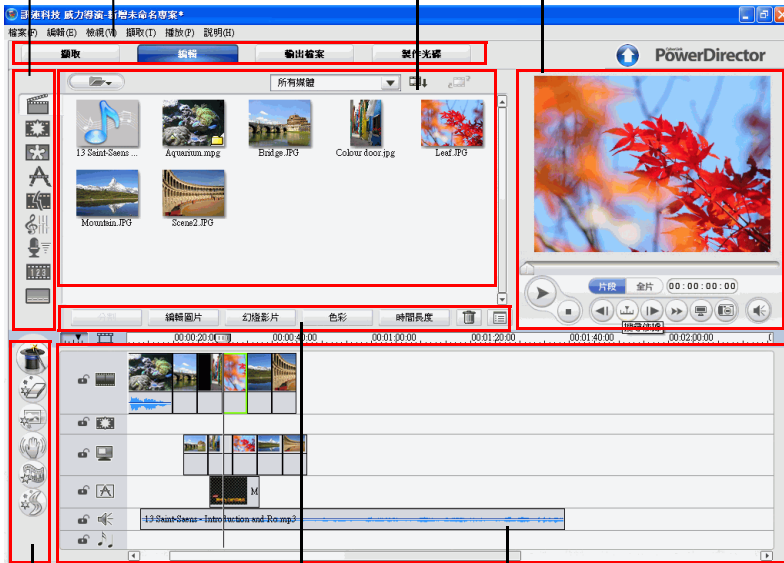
訊連科技 威力導演 - 新增未命名專案*

檔案(F) 編輯(E) 檢視(V) 擷取(T) 播放(P) 說明(H)

擷取 編輯 輸出檔案 製作光碟

CyberLink PowerDirector

所有媒體

13 Saint-Saens ...
Aquarium.mpg
Bridge.JPG
Colour door.jpg
Leaf.JPG
Mountain.JPG
Scene2.JPG

片段 全片 00:00:00:00

擷取快照

分割 編輯圖片 幻燈影片 色彩 時間長度

00:00:20:00 00:00:40:00 00:01:00:00 00:01:20:00 00:01:40:00 00:02:00:00

M

13 Saint-Saens - Introduction and Ro.mp3